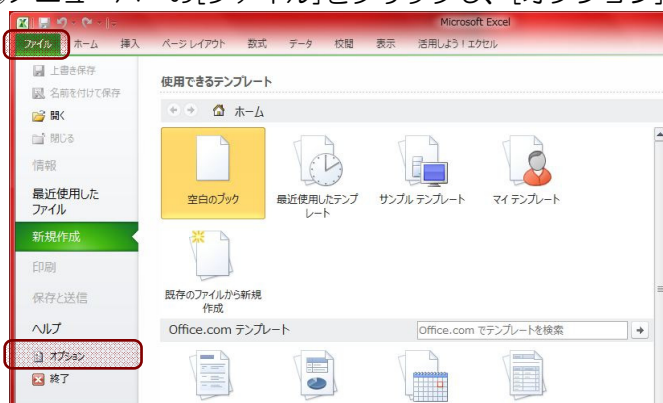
ソメニューバーの[ファイル]をクリックし、[オプション]

Microsoft Excel

ファイル ホーム 挿入 ページ レイアウト 数式 データ 校閲 表示 活用しよう！エクセル

上書き保存
名前を付けて保存
開く
閉じる
情報
最近使用したファイル
新規作成
印刷
保存と送信
ヘルプ
オプション
終了

使用できるテンプレート

ホーム

空白のブック
最近使用したテンプレート
サンプル テンプレート
マイ テンプレート
既存のファイルから新規作成

Office.com テンプレート
Office.com でテンプレートを検索